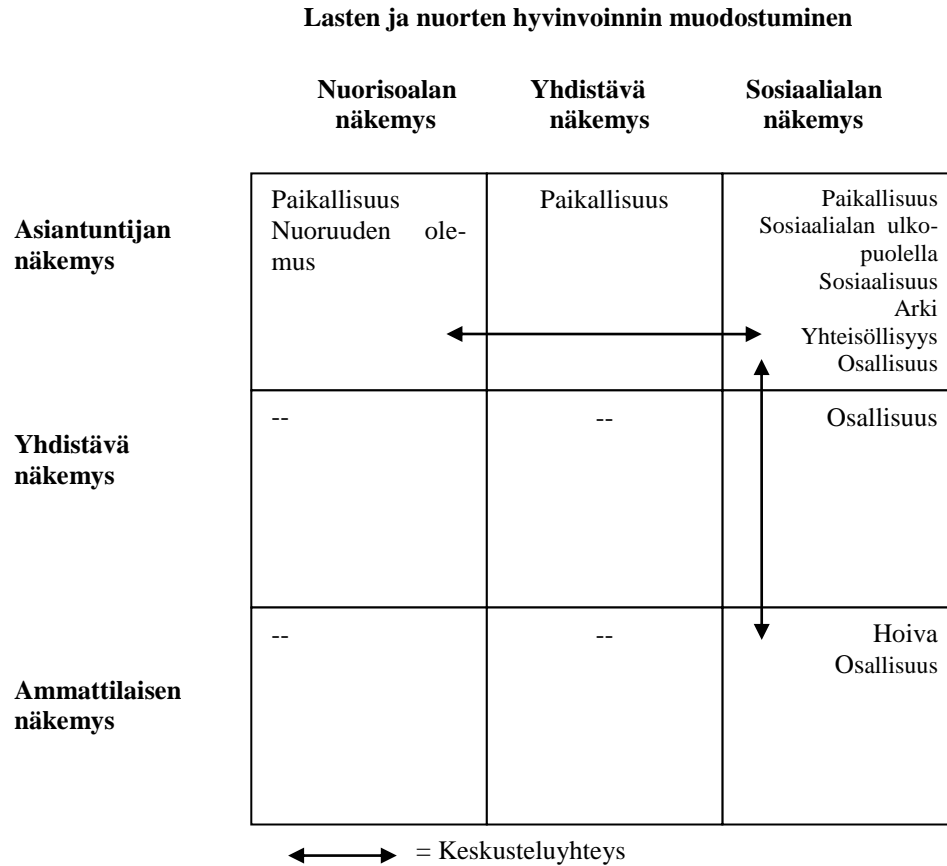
**Lasten ja nuorten hyvinvoinnin muodostuminen**

| | **Nuorisoalan näkemys** | **Yhdistävä näkemys** | **Sosiaalialan näkemys** |
|---|---|---|---|
| **Asiantuntijan näkemys** | Paikallisuus Nuoruuden olemus | Paikallisuus | Paikallisuus Sosiaalialan ulkopuolella Sosiaalisuus Arki Yhteisöllisyys Osallisuus |
| **Yhdistävä näkemys** | -- | -- | Osallisuus |
| **Ammattilaisen näkemys** | -- | -- | Hoiva Osallisuus |

= Keskusteluyhteys